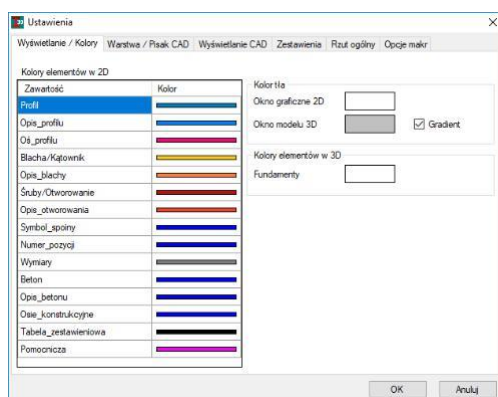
Ustawienia

Wyświetlanie / Kolory | Warstwa / Pisak CAD | Wyświetlanie CAD | Zestawienia | Rzut ogólny | Opcje makr

Kolory elementów w 2D

| Zawartość | Kolor |
|---|---|
| Profil | |
| Opis_profilu | |
| Oś_profilu | |
| Blacha/Kątownik | |
| Opis_blachy | |
| Śruby/Otworowanie | |
| Opis_otworowania | |
| Symbol_spoiny | |
| Numer_pozycji | |
| Wymiary | |
| Beton | |
| Opis_betonu | |
| Osie_konstrukcyjne | |
| Tabela_zestawieniowa | |
| Pomocnicza | |

Kolor tła
Okno graficzne 2D
Okno modelu 3D
Gradient

Kolory elementów w 3D
Fundamenty

OK
Anuluj